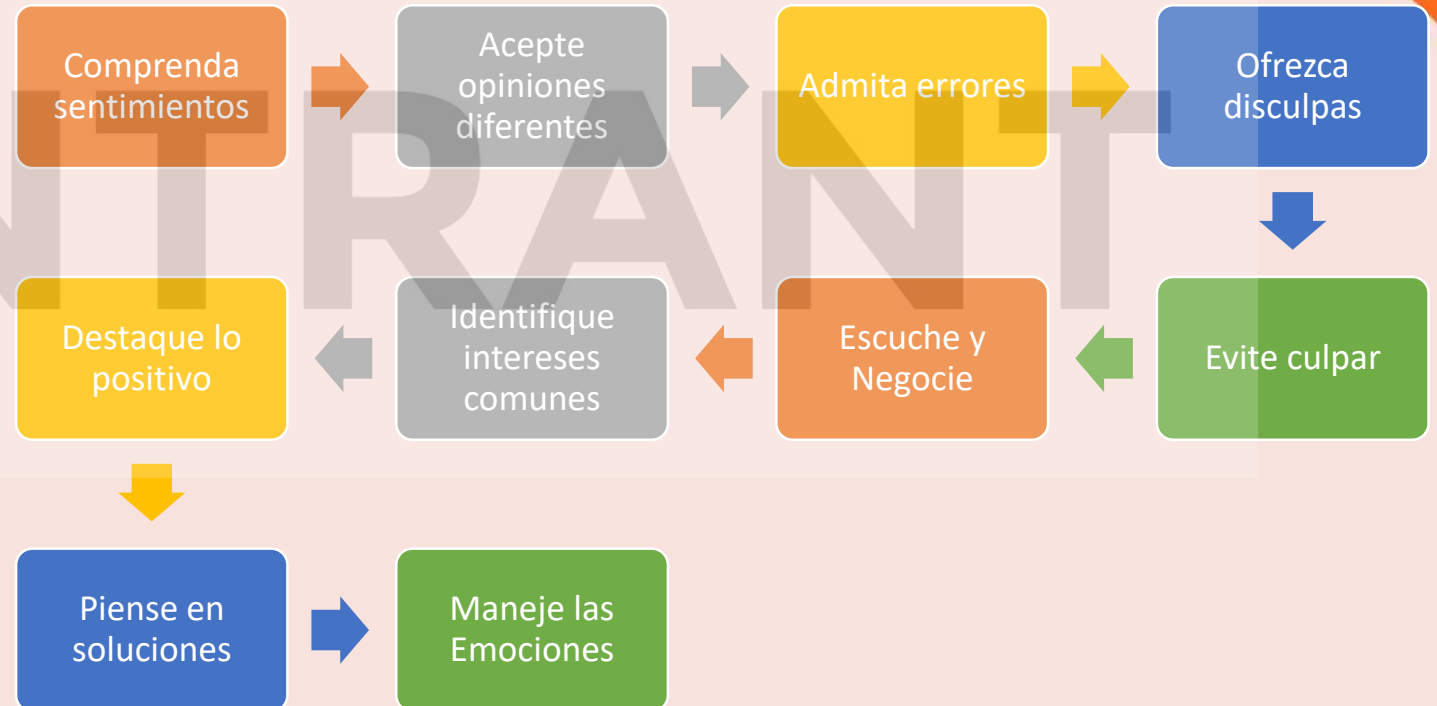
Comprenda sentimientos

Acepte opiniones diferentes

Admita errores

Ofrezca disculpas

Evite culpar

Escuche y Negocie

Identifique intereses comunes

Destaque lo positivo

Piense en soluciones

Maneje las Emociones

NTRANT